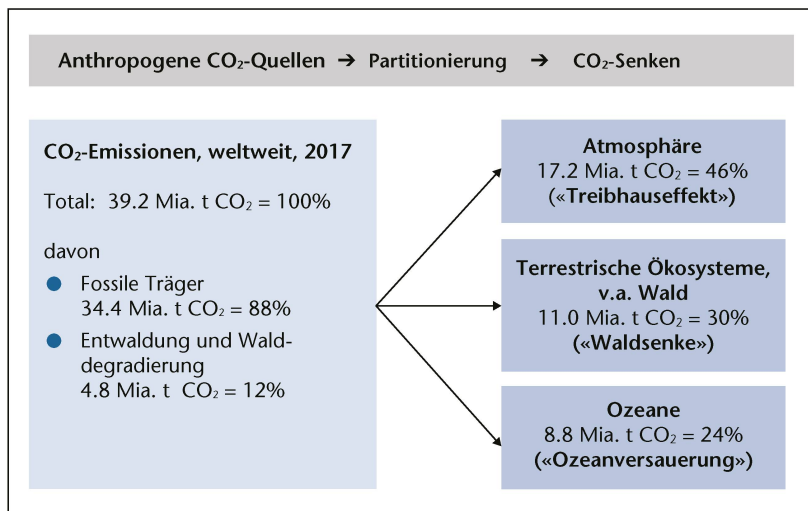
Anthropogene $CO_2$-Quellen → Partitionierung → $CO_2$-Senken

$CO_2$-Emissionen, weltweit, 2017

Total: 39.2 Mia. t $CO_2$ = 100%

davon

- Fossile Träger 34.4 Mia. t $CO_2$ = 88%
- Entwaldung und Walddegradierung 4.8 Mia. t $CO_2$ = 12%

Atmosphäre
17.2 Mia. t $CO_2$ = 46%
(«Treibhauseffekt»)

Terrestrische Ökosysteme, v.a. Wald
11.0 Mia. t $CO_2$ = 30%
(«Waldsenke»)

Ozeane
8.8 Mia. t $CO_2$ = 24%
(«Ozeanversauerung»)